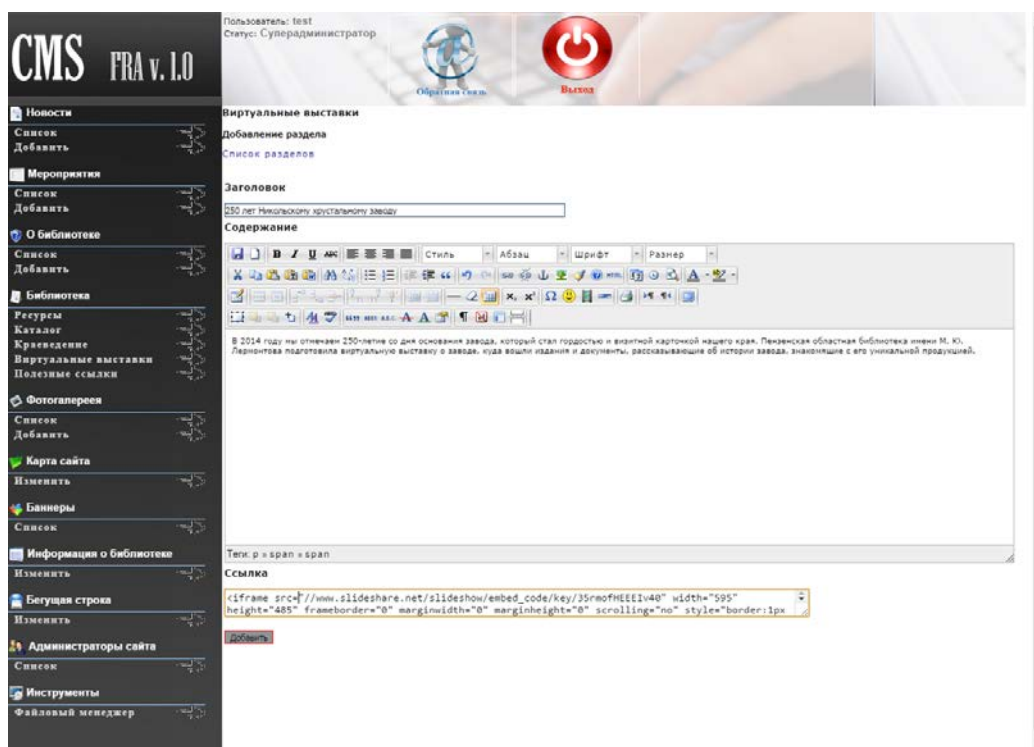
CMS FRA v. 1.0

Пользователь: test
Статус: Суперадминистратор

Обратная связь

Выход

Новости
Список
Добавить

Мероприятия
Список
Добавить

О библиотеке
Список
Добавить

Библиотека
Ресурсы
Каталог
Краеведение
Виртуальные выставки
Полезные ссылки

Фотогалерея
Список
Добавить

Карта сайта
Изменить

Баннеры
Список

Информация о библиотеке
Изменить

Бегущая строка
Изменить

Администраторы сайта
Список

Инструменты
Файловый менеджер

Виртуальные выставки

Добавление раздела

Список разделов

Заголовок

250 лет Никольскому хрустальному заводу

Содержание

Стиль | Абзац | Шрифт | Размер

В 2014 году мы отмечаем 250-летие со дня основания завода, который стал гордостью и визитной карточкой нашего края. Пензенская областная библиотека имени М. Ю. Лермонтова подготовила виртуальную выставку о заводе, куда вошли издания и документы, рассказывающие об истории завода, знакомящие с его уникальной продукцией.

Теги: p » span » span

Ссылка

<iframe src="//www.slideshare.net/slideshow/embed_code/key/35rmofHEEEIv40" width="595" height="485" frameborder="0" marginwidth="0" marginheight="0" scrolling="no" style="border:1px

Добавить